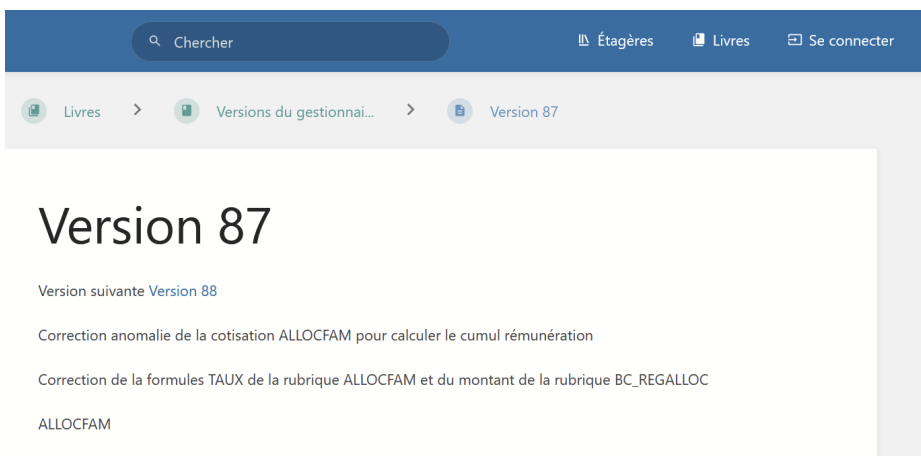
Chercher

Étagères

Livres

Se connecter

Livres > Versions du gestionnai... > Version 87

Version 87

Version suivante Version 88

Correction anomalie de la cotisation ALLOCFAM pour calculer le cumul rémunération

Correction de la formules TAUX de la rubrique ALLOCFAM et du montant de la rubrique BC_REGALLOC

ALLOCFAM